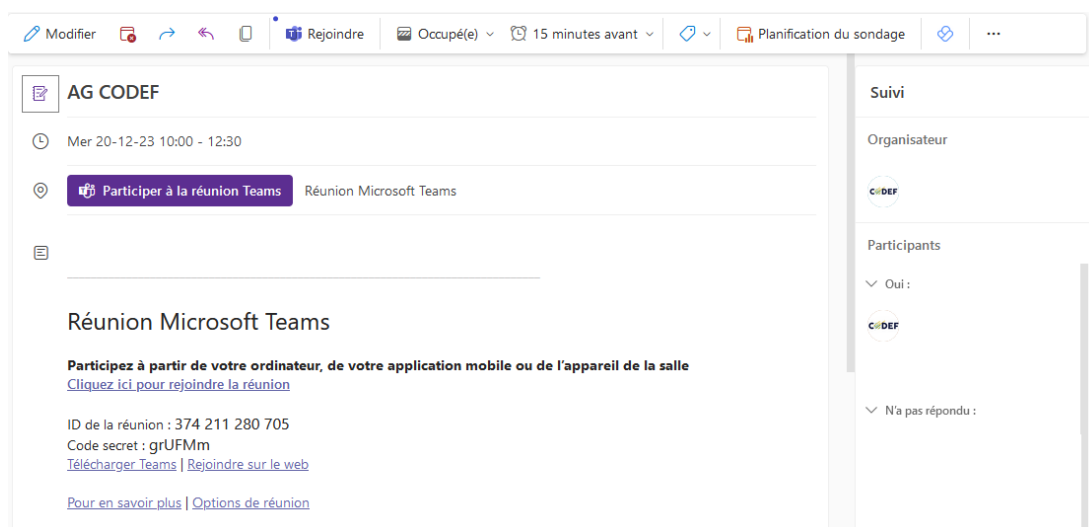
Modifier Rejoindre Occupé(e) 15 minutes avant Planification du sondage ···

AG CODEF

Mer 20-12-23 10:00 - 12:30

Participer à la réunion Teams Réunion Microsoft Teams

Réunion Microsoft Teams

**Participez à partir de votre ordinateur, de votre application mobile ou de l'appareil de la salle**
Cliquez ici pour rejoindre la réunion

ID de la réunion : 374 211 280 705
Code secret : grUFMm
Télécharger Teams | Rejoindre sur le web

Pour en savoir plus | Options de réunion

Suivi

Organisateur

CODEF

Participants

Oui :

CODEF

N'a pas répondu :